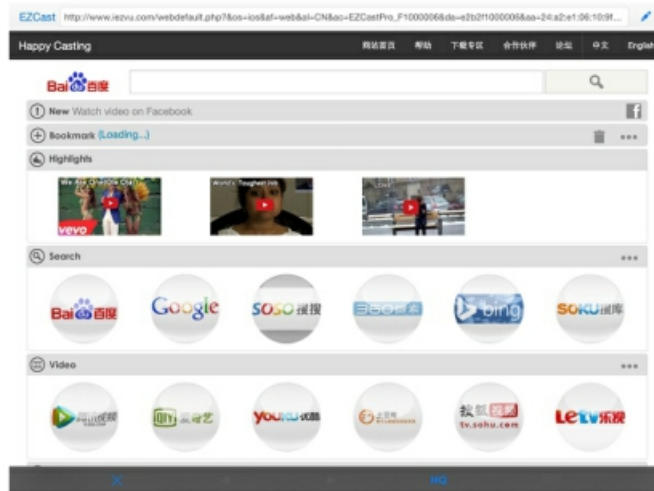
EZCast http://www.iezvu.com/webdefault.php?&os=ios&af=web&al=CN&ac=EZCastPro_F1000006&da=e2b2f1000006&sa=24:a2:e1:06:10:9f...

Happy Casting

网站首页 帮助 下载专区 合作伙伴 论坛 中文 English

Bai百度

New Watch video on Facebook

Bookmark (Loading...)

Highlights

We Are One (Ole Ola)

vevo

World's Toughest Job

Search

Bai百度

Google

SOSO搜搜

360

bing

SOKU搜库

Video

youku优酷

搜狐视频 tv.sohu.com

Letv乐视

HD